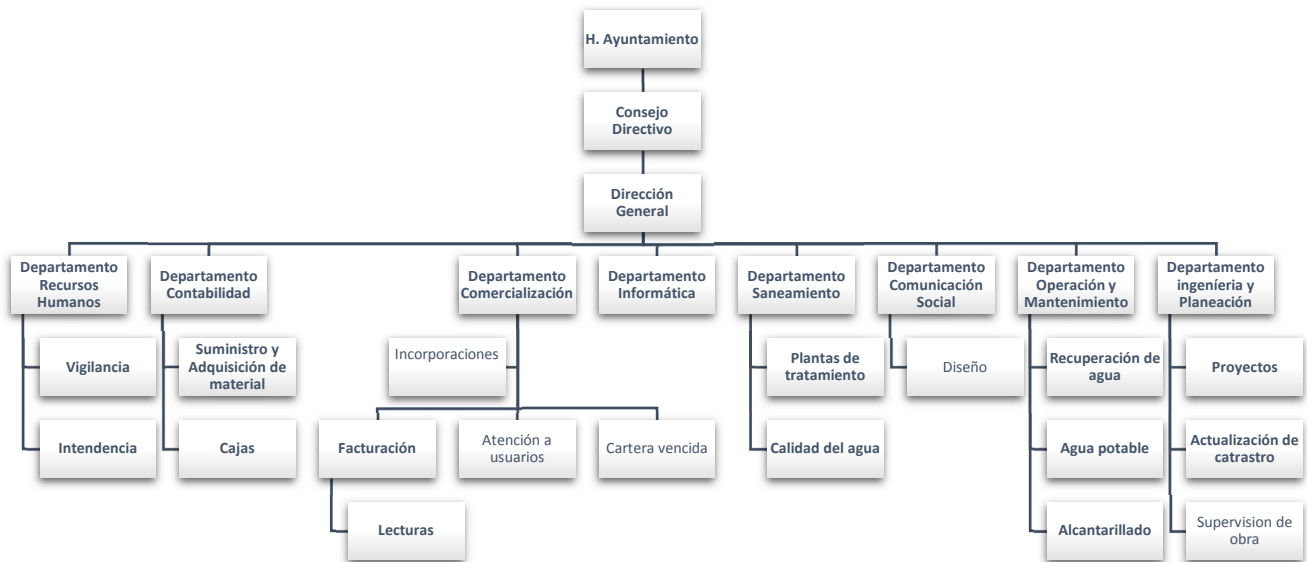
H. Ayuntamiento

Consejo Directivo

Dirección General

Departamento Recursos Humanos

Vigilancia

Intendencia

Departamento Contabilidad

Suministro y Adquisición de material

Cajas

Departamento Comercialización

Incorporaciones

Facturación

Lecturas

Atención a usuarios

Cartera vencida

Departamento Informática

Departamento Saneamiento

Plantas de tratamiento

Calidad del agua

Departamento Comunicación Social

Diseño

Departamento Operación y Mantenimiento

Recuperación de agua

Agua potable

Alcantarillado

Departamento ingeniería y Planeación

Proyectos

Actualización de catrastro

Supervision de obra